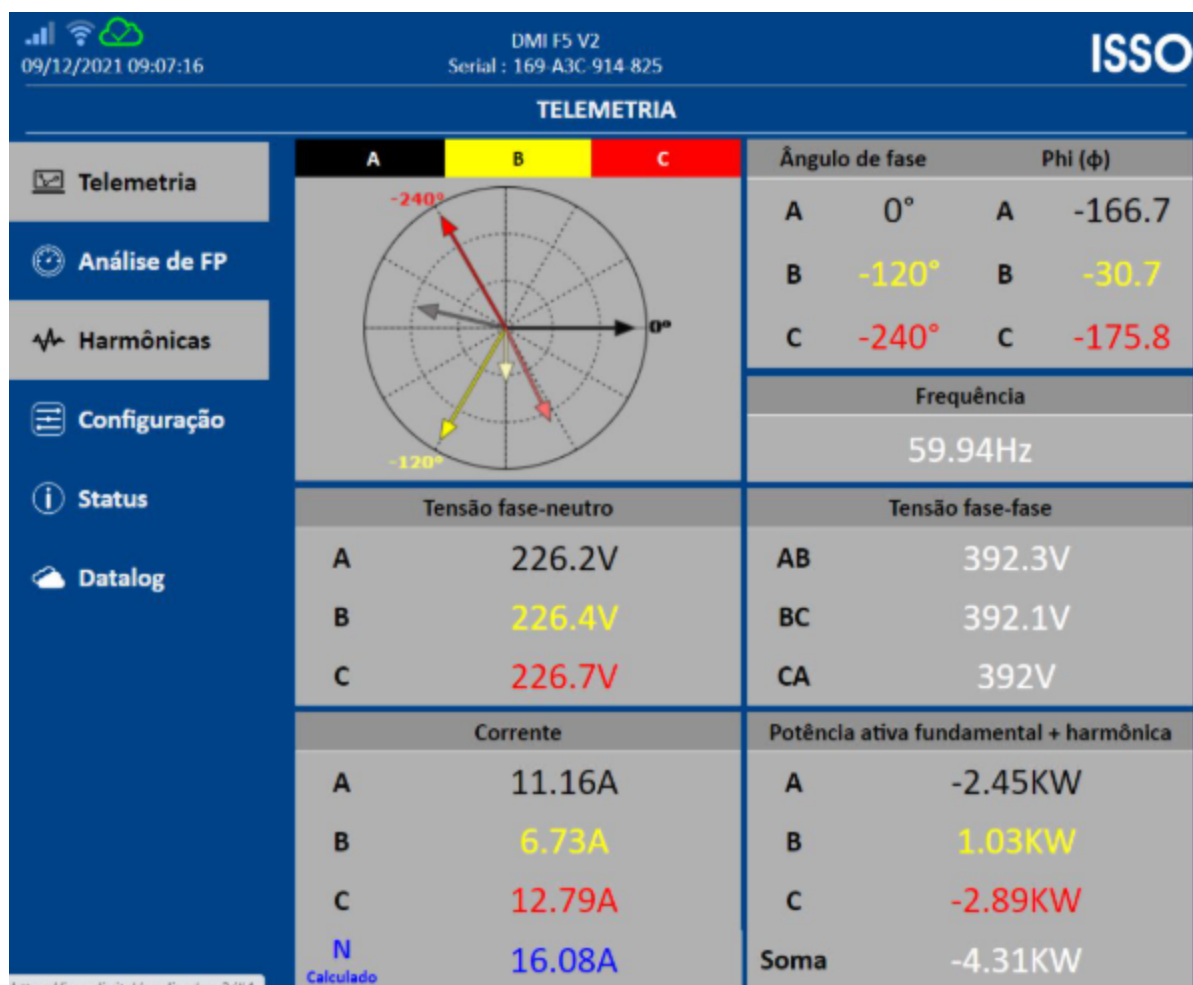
09/12/2021 09:07:16

DMI F5 V2
Serial : 169-A3C-914-825

ISSO

TELEMETRIA

Telemetria

Análise de FP

Harmônicas

Configuração

Status

Datalog

| A | B | C |
|---|---|---|

-240°
0°
-120°

| Ângulo de fase | | Phi (ϕ) | |
|---|---|---|---|
| A | 0° | A | -166.7 |
| B | -120° | B | -30.7 |
| C | -240° | C | -175.8 |

Frequência
59.94Hz

| Tensão fase-neutro | |
|---|---|
| A | 226.2V |
| B | 226.4V |
| C | 226.7V |

| Tensão fase-fase | |
|---|---|
| AB | 392.3V |
| BC | 392.1V |
| CA | 392V |

| Corrente | |
|---|---|
| A | 11.16A |
| B | 6.73A |
| C | 12.79A |
| N Calculado | 16.08A |

| Potência ativa fundamental + harmônica | |
|---|---|
| A | -2.45KW |
| B | 1.03KW |
| C | -2.89KW |
| Soma | -4.31KW |

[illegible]